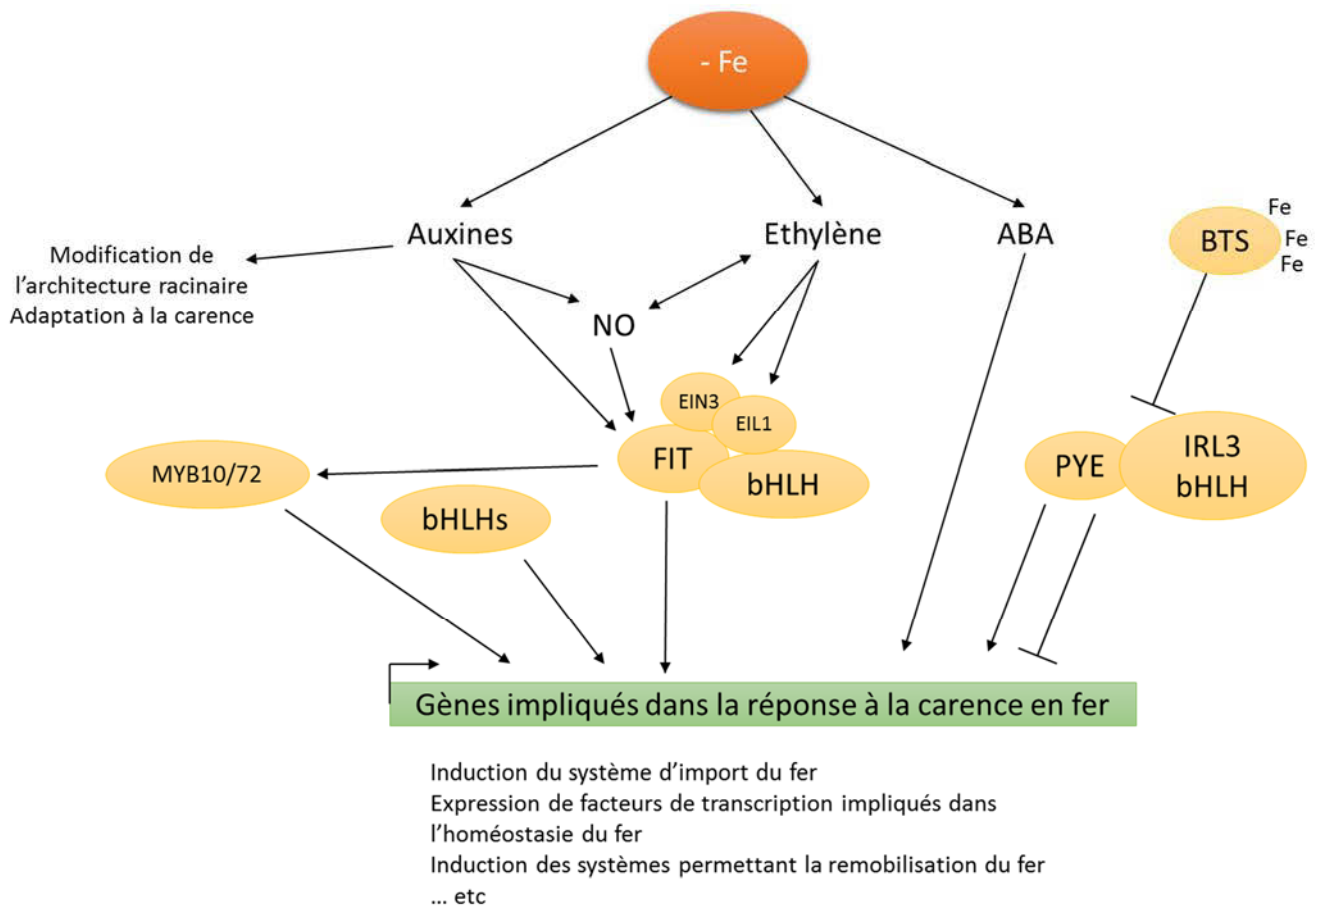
- Fe

Auxines

Ethylène

ABA

BTS

Fe
Fe
Fe

Modification de l'architecture racinaire
Adaptation à la carence

NO

EIN3

EIL1

FIT

bHLH

MYB10/72

bHLHs

PYE

IRL3
bHLH

Gènes impliqués dans la réponse à la carence en fer

Induction du système d'import du fer
Expression de facteurs de transcription impliqués dans l'homéostasie du fer
Induction des systèmes permettant la remobilisation du fer
... etc